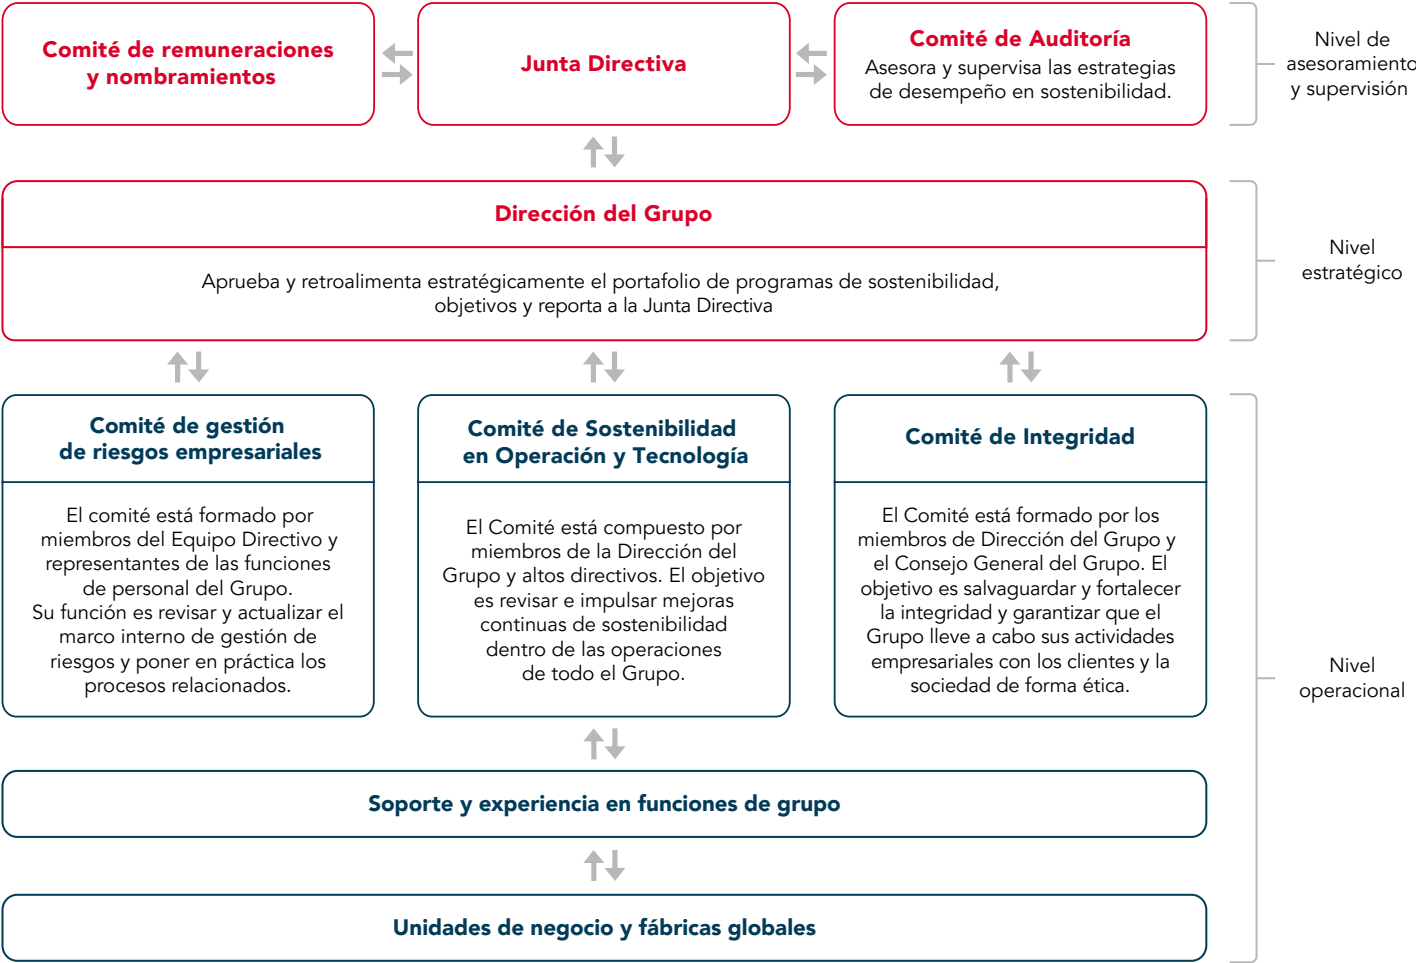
Comité de remuneraciones y nombramientos

Junta Directiva

Comité de Auditoría
Asesora y supervisa las estrategias de desempeño en sostenibilidad.

Nivel de asesoramiento y supervisión

Dirección del Grupo

Aprueba y retroalimenta estratégicamente el portafolio de programas de sostenibilidad, objetivos y reporta a la Junta Directiva

Nivel estratégico

Comité de gestión de riesgos empresariales

El comité está formado por miembros del Equipo Directivo y representantes de las funciones de personal del Grupo.
Su función es revisar y actualizar el marco interno de gestión de riesgos y poner en práctica los procesos relacionados.

Comité de Sostenibilidad en Operación y Tecnología

El Comité está compuesto por miembros de la Dirección del Grupo y altos directivos. El objetivo es revisar e impulsar mejoras continuas de sostenibilidad dentro de las operaciones de todo el Grupo.

Comité de Integridad

El Comité está formado por los miembros de Dirección del Grupo y el Consejo General del Grupo. El objetivo es salvaguardar y fortalecer la integridad y garantizar que el Grupo lleve a cabo sus actividades empresariales con los clientes y la sociedad de forma ética.

Nivel operacional

Soporte y experiencia en funciones de grupo

Unidades de negocio y fábricas globales